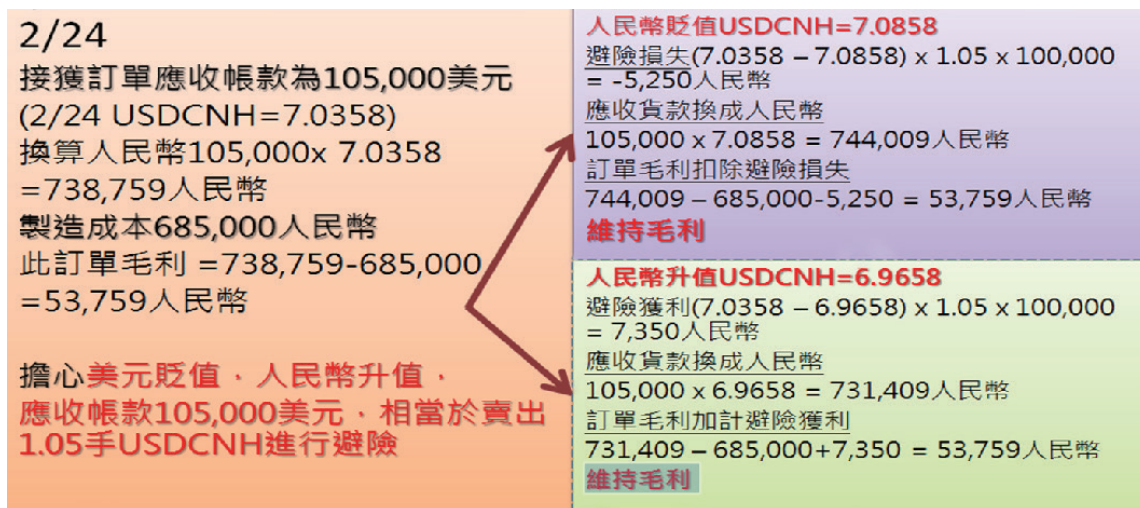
2/24
接獲訂單應收帳款為105,000美元
(2/24 USDCNH=7.0358)
換算人民幣105,000x 7.0358
=738,759人民幣
製造成本685,000人民幣
此訂單毛利 =738,759-685,000
=53,759人民幣

擔心美元貶值，人民幣升值，
應收帳款105,000美元，相當於賣出
1.05手USDCNH進行避險

人民幣貶值USDCNH=7.0858
避險損失(7.0358 – 7.0858) x 1.05 x 100,000
= -5,250人民幣
應收貨款換成人民幣
105,000 x 7.0858 = 744,009人民幣
訂單毛利扣除避險損失
744,009 – 685,000-5,250 = 53,759人民幣
維持毛利

人民幣升值USDCNH=6.9658
避險獲利(7.0358 – 6.9658) x 1.05 x 100,000
= 7,350人民幣
應收貨款換成人民幣
105,000 x 6.9658 = 731,409人民幣
訂單毛利加計避險獲利
731,409 – 685,000+7,350 = 53,759人民幣
維持毛利